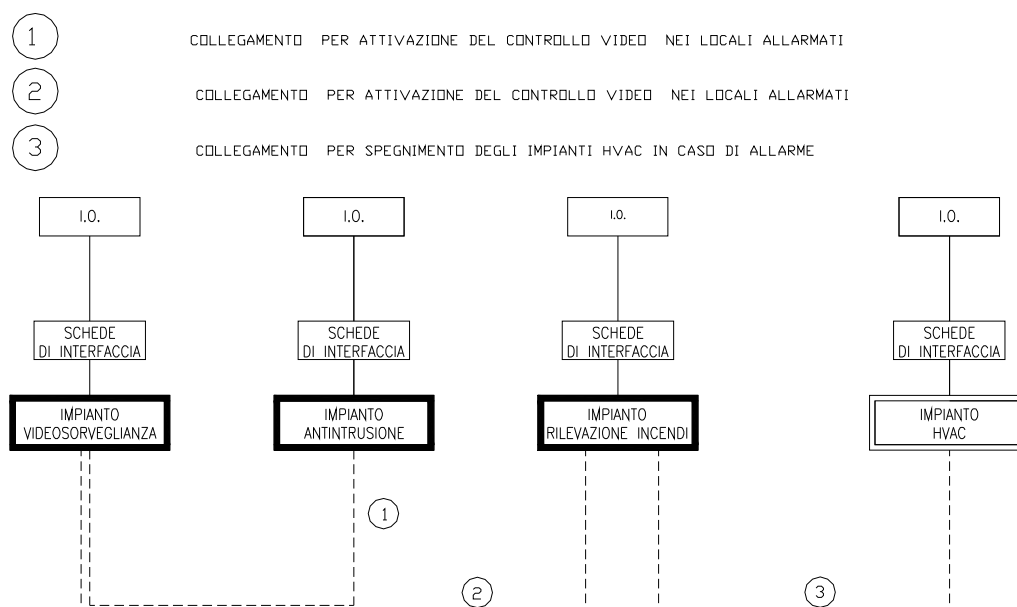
1 COLLEGAMENTO PER ATTIVAZIONE DEL CONTROLLO VIDEO NEI LOCALI ALLARMATI

2 COLLEGAMENTO PER ATTIVAZIONE DEL CONTROLLO VIDEO NEI LOCALI ALLARMATI

3 COLLEGAMENTO PER SPEGNIMENTO DEGLI IMPIANTI HVAC IN CASO DI ALLARME

I.O.

SCHEDE DI INTERFACCIA

IMPIANTO VIDEOSORVEGLIANZA

I.O.

SCHEDE DI INTERFACCIA

IMPIANTO ANTINTRUSIONE

I.O.

SCHEDE DI INTERFACCIA

IMPIANTO RILEVAZIONE INCENDI

I.O.

SCHEDE DI INTERFACCIA

IMPIANTO HVAC

1

2

3